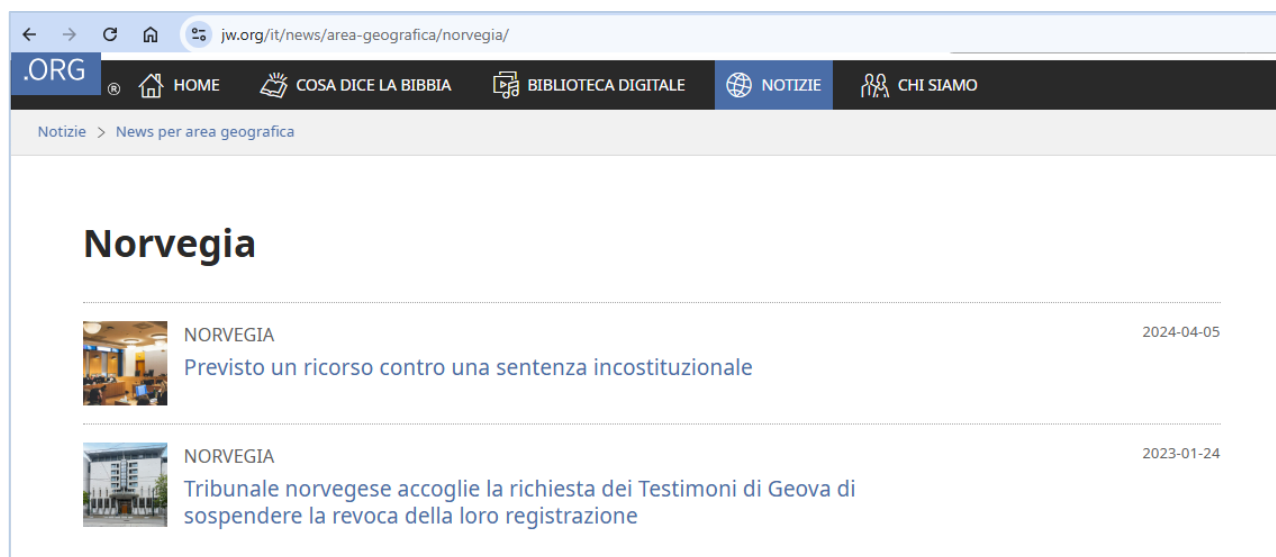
jw.org/it/news/area-geografica/norvegia/

.ORG ® HOME COSA DICE LA BIBBIA BIBLIOTECA DIGITALE NOTIZIE CHI SIAMO

Notizie > News per area geografica

Norvegia

NORVEGIA
Previsto un ricorso contro una sentenza incostituzionale
2024-04-05

NORVEGIA
Tribunale norvegese accoglie la richiesta dei Testimoni di Geova di sospendere la revoca della loro registrazione
2023-01-24